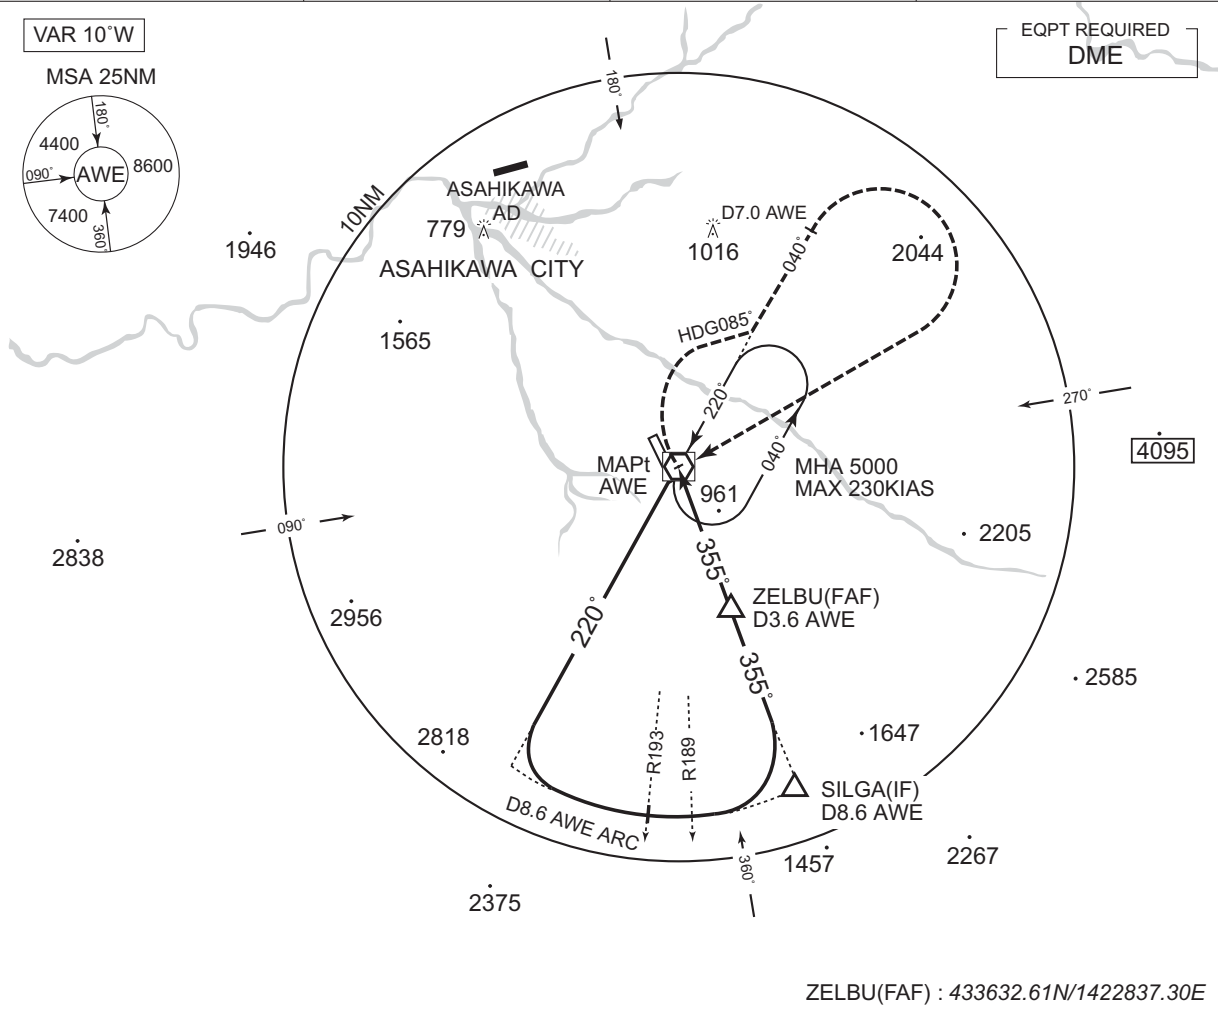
VAR 10°W

MSA 25NM

180°
4400
090°
AWE
8600
7400
360°

EQPT REQUIRED
DME

180°

10NM

ASAHIKAWA AD

779

ASAHIKAWA CITY

1946

D7.0 AWE

1016

040°

2044

1565

HDG085°

220°

270°

4095

MAPt AWE

040°

MHA 5000
MAX 230KIAS

961

090°

2205

2838

355°

ZELBU(FAF)
D3.6 AWE

2956

220°

355°

2585

2818

R193

R189

1647

SILGA(IF)
D8.6 AWE

D8.6 AWE ARC

360°

1457

2267

2375

ZELBU(FAF) : 433632.61N/1422837.30E